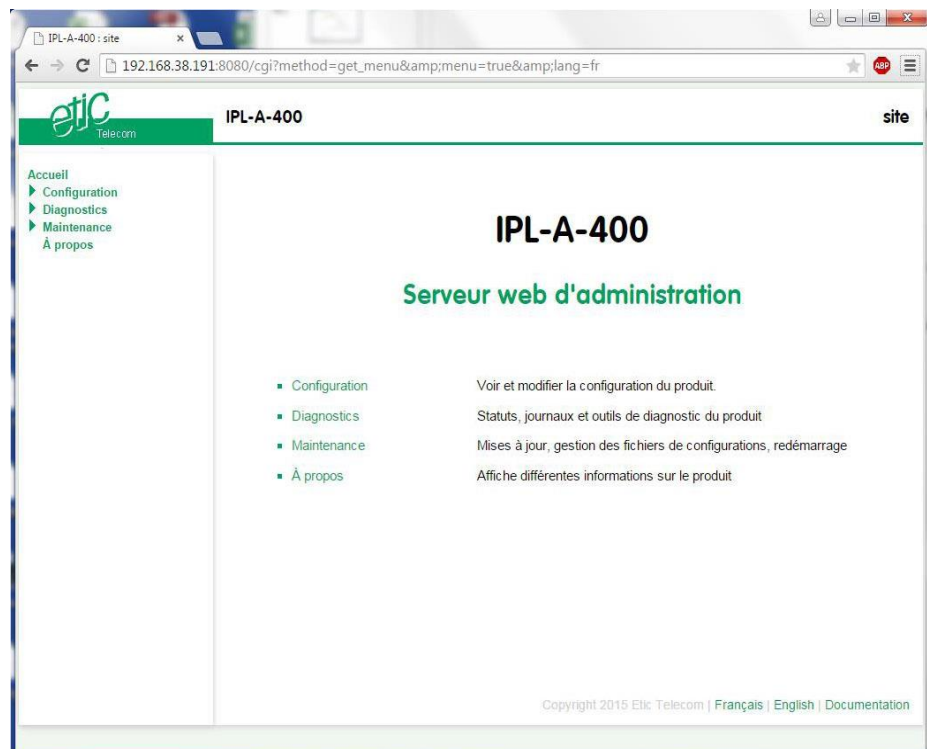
IPL-A-400 : site

192.168.38.191:8080/cgi?method=get_menu&amp;menu=true&amp;lang=fr

ABP

etIC Telecom

IPL-A-400

site

Accueil
Configuration
Diagnostics
Maintenance
À propos

IPL-A-400

Serveur web d'administration

- Configuration Voir et modifier la configuration du produit.
- Diagnostics Statuts, journaux et outils de diagnostic du produit
- Maintenance Mises à jour, gestion des fichiers de configurations, redémarrage
- À propos Affiche différentes informations sur le produit

Copyright 2015 Etic Telecom | Français | English | Documentation